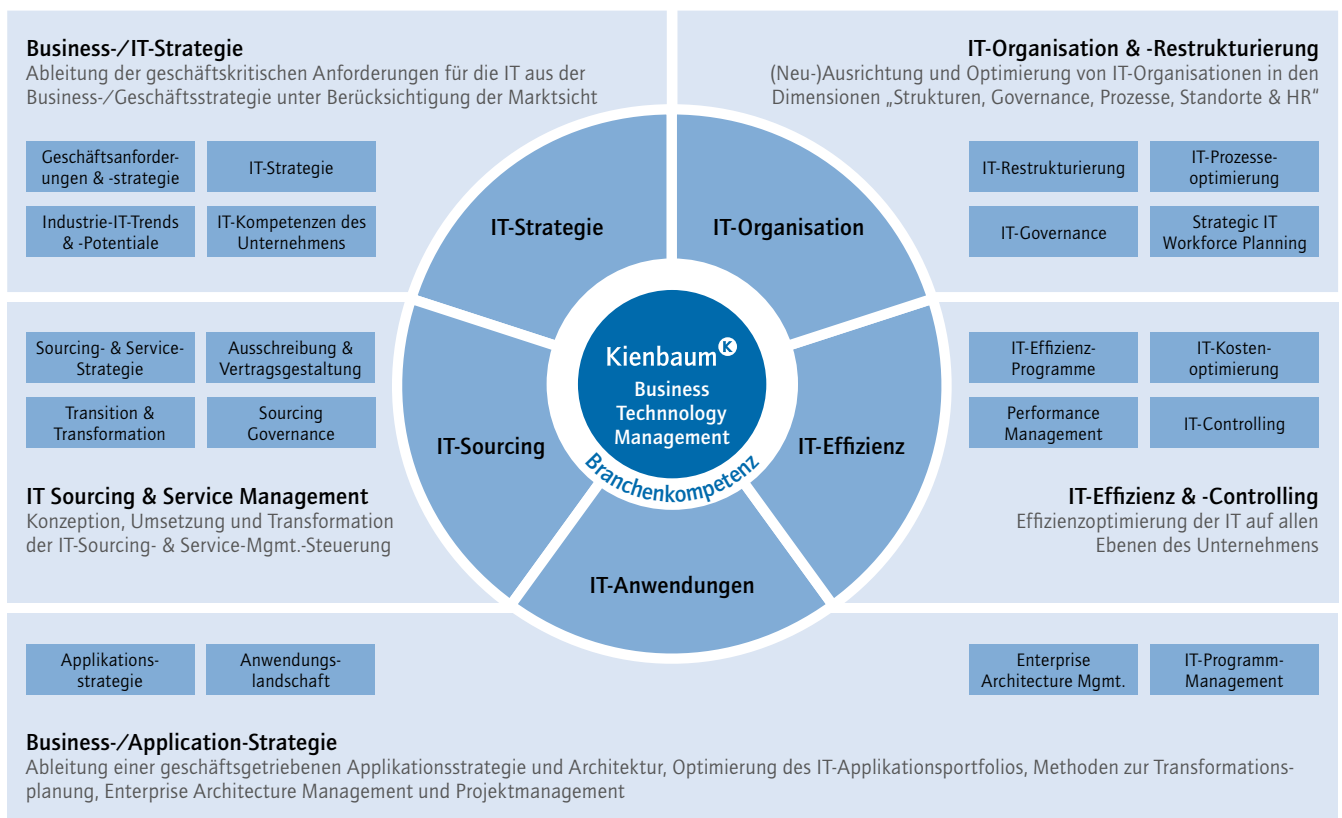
Business-/IT-Strategie
Ableitung der geschäftskritischen Anforderungen für die IT aus der Business-/Geschäftsstrategie unter Berücksichtigung der Marktsicht

Geschäftsanforderungen & -strategie
IT-Strategie
Industrie-IT-Trends & -Potentiale
IT-Kompetenzen des Unternehmens

IT-Organisation & -Restrukturierung
(Neu-)Ausrichtung und Optimierung von IT-Organisationen in den Dimensionen „Strukturen, Governance, Prozesse, Standorte & HR"

IT-Restrukturierung
IT-Prozesseoptimierung
IT-Governance
Strategic IT Workforce Planning

IT-Strategie
IT-Organisation
IT-Sourcing
IT-Effizienz
IT-Anwendungen

Kienbaum
Business Technnology Management
Branchenkompetenz

Sourcing- & Service-Strategie
Ausschreibung & Vertragsgestaltung
Transition & Transformation
Sourcing Governance

IT Sourcing & Service Management
Konzeption, Umsetzung und Transformation der IT-Sourcing- & Service-Mgmt.-Steuerung

IT-Effizienz-Programme
IT-Kostenoptimierung
Performance Management
IT-Controlling

IT-Effizienz & -Controlling
Effizienzoptimierung der IT auf allen Ebenen des Unternehmens

Applikationsstrategie
Anwendungslandschaft
Enterprise Architecture Mgmt.
IT-Programm-Management

Business-/Application-Strategie
Ableitung einer geschäftsgetriebenen Applikationsstrategie und Architektur, Optimierung des IT-Applikationsportfolios, Methoden zur Transformationsplanung, Enterprise Architecture Management und Projektmanagement